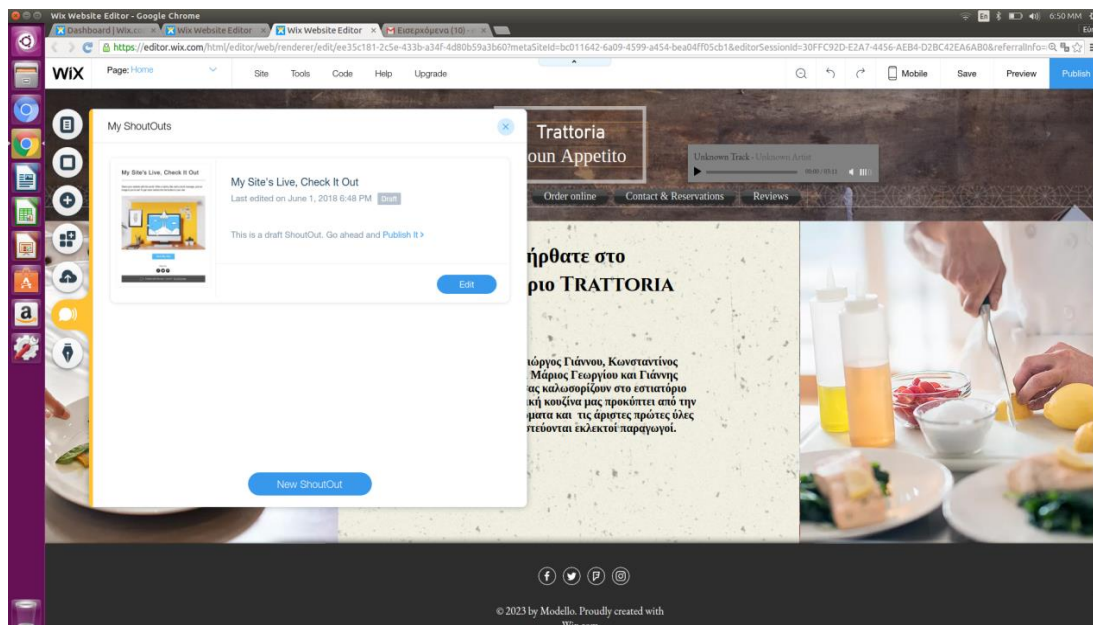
Wix Website Editor - Google Chrome

Dashboard | Wix.com | Wix Website Editor | Wix Website Editor | Εισερχόμενα (10)

https://editor.wix.com/html/editor/web/renderer/edit/ee35c181-2c5e-433b-a34f-4d80b59a3b60?metaSiteId=bc011642-6a09-4599-a454-bea04ff05cb1&editorSessionId=30FFC92D-E2A7-4456-AEB4-D2BC42EA6AB0&referralInfo=

6:50 MM

WiX Page: Home Site Tools Code Help Upgrade Mobile Save Preview Publish

My ShoutOuts

My Site's Live, Check It Out

My Site's Live, Check It Out

Last edited on June 1, 2018 6:48 PM Draft

This is a draft ShoutOut. Go ahead and Publish It >

Edit

New ShoutOut

Trattoria

oun Appetito

Unknown Track - Unknown Artist

Order online Contact & Reservations Reviews

ήρθατε στο

ριο TRATTORIA

ιώργος Γιάννου, Κωνσταντίνος Μάριος Γεωργίου και Γιάννης σας καλωσορίζουν στο εστιατόριο ική κουζίνα μας προκύπτει από την ματα και τις άριστες πρώτες ύλες στεύονται εκλεκτοί παραγωγοί.

© 2023 by Modello. Proudly created with Wix.com